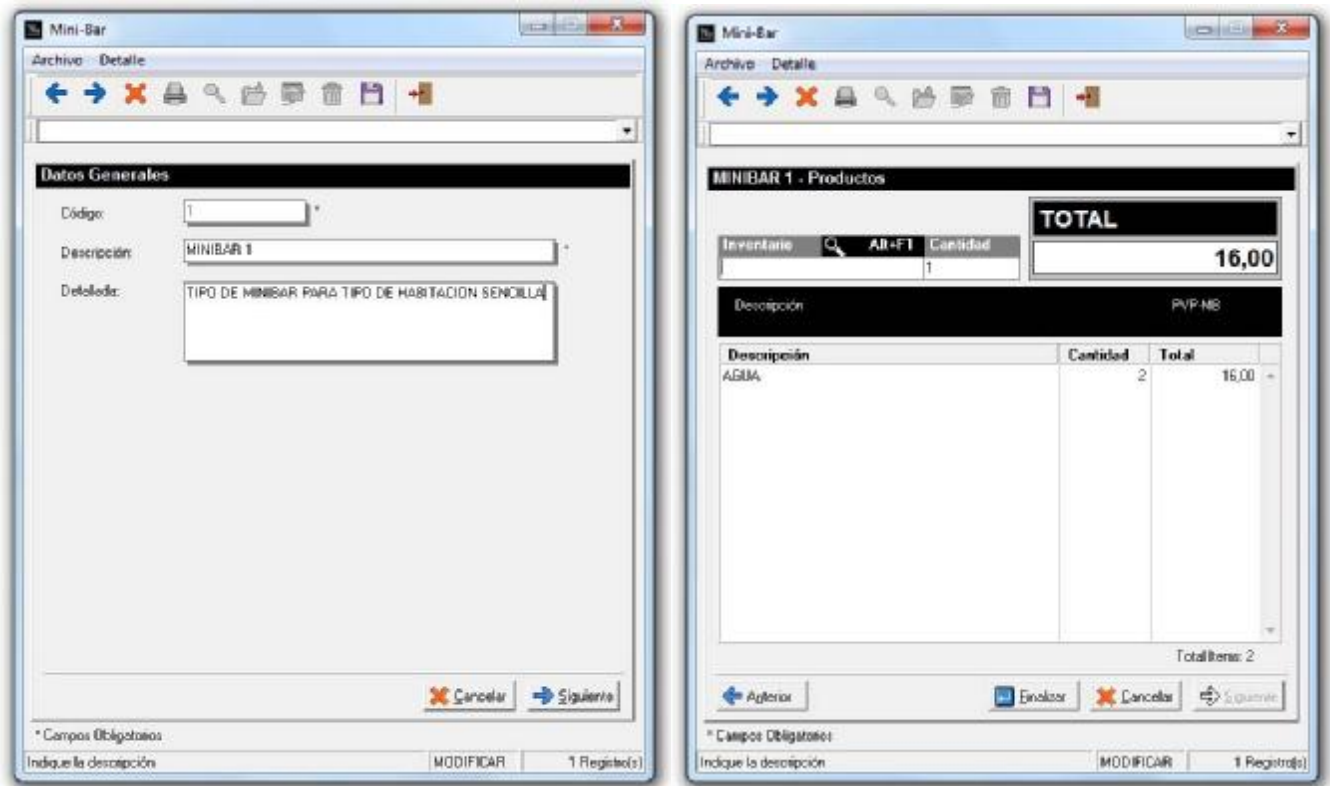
Mini-Bar

Archivo Detalle

Datos Generales

Código: 1 *

Descripción: MINIBAR 1 *

Detallada: TIPO DE MINIBAR PARA TIPO DE HABITACION SENCILLA

Cancelar Siguiente

* Campos Obligatorios

Indique la descripción MODIFICAR 1 Registro(s)

Mini-Bar

Archivo Detalle

MINIBAR 1 - Productos

TOTAL

16,00

Inventario Alt+F1 Cantidad

1

Descripción PVP-MB

| Descripción | Cantidad | Total |
|---|---|---|
| AGUA | 2 | 16,00 |

Total Items: 2

Anterior Finalizar Cancelar Siguiente

* Campos Obligatorios

Indique la descripción MODIFICAR 1 Registro(s)